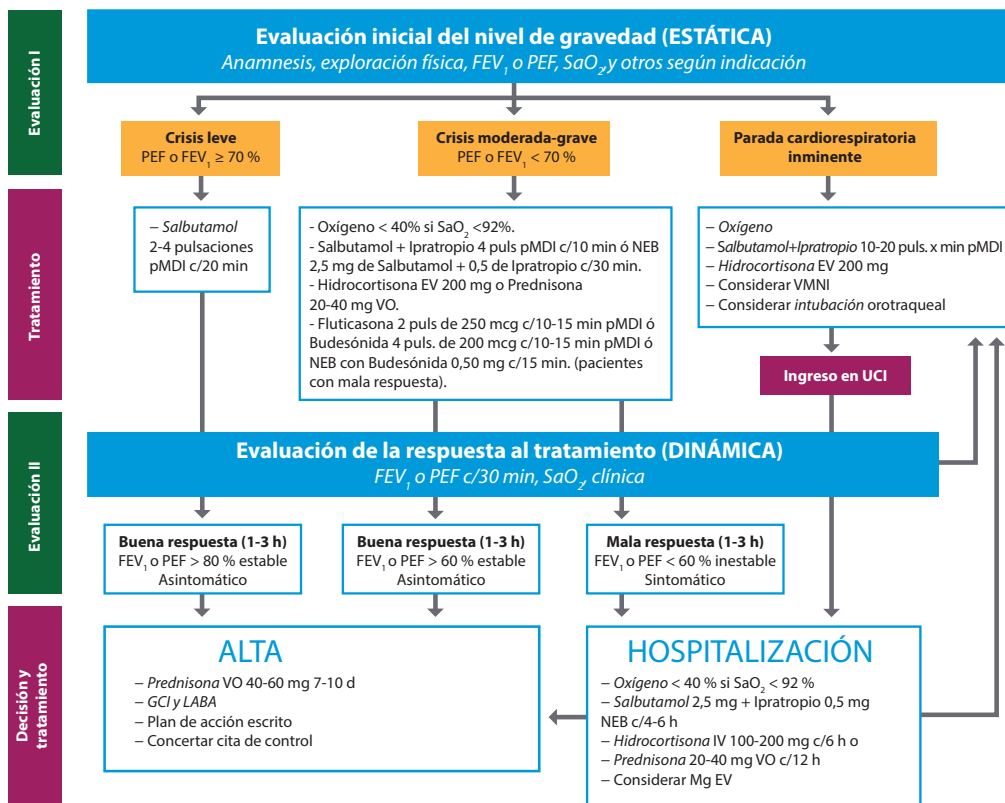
Evaluación I

Evaluación inicial del nivel de gravedad (ESTÁTICA)
Anamnesis, exploración física, $FEV_1$ o PEF, $SaO_2$ y otros según indicación

Crisis leve
PEF o $FEV_1 \geq 70$ %

Crisis moderada-grave
PEF o $FEV_1 < 70$ %

Parada cardiorespiratoria inminente

Tratamiento

– Salbutamol
2-4 pulsaciones pMDI c/20 min

- Oxígeno < 40% si $SaO_2$ <92%.
- Salbutamol + Ipratropio 4 puls pMDI c/10 min ó NEB 2,5 mg de Salbutamol + 0,5 de Ipratropio c/30 min.
- Hidrocortisona EV 200 mg o Prednisona 20-40 mg VO.
- Fluticasona 2 puls de 250 mcg c/10-15 min pMDI ó Budesónida 4 puls. de 200 mcg c/10-15 min pMDI ó NEB con Budesónida 0,50 mg c/15 min. (pacientes con mala respuesta).

– Oxígeno
– Salbutamol+Ipratropio 10-20 puls. x min pMDI
– Hidrocortisona EV 200 mg
– Considerar VMNI
– Considerar intubación orotraqueal

Ingreso en UCI

Evaluación II

Evaluación de la respuesta al tratamiento (DINÁMICA)
$FEV_1$ o PEF c/30 min, $SaO_2$, clínica

Buena respuesta (1-3 h)
$FEV_1$ o PEF > 80 % estable
Asintomático

Buena respuesta (1-3 h)
$FEV_1$ o PEF > 60 % estable
Asintomático

Mala respuesta (1-3 h)
$FEV_1$ o PEF < 60 % inestable
Sintomático

Decisión y tratamiento

ALTA
– Prednisona VO 40-60 mg 7-10 d
– GCI y LABA
– Plan de acción escrito
– Concertar cita de control

HOSPITALIZACIÓN
– Oxígeno < 40 % si $SaO_2$ < 92 %
– Salbutamol 2,5 mg + Ipratropio 0,5 mg NEB c/4-6 h
– Hidrocortisona IV 100-200 mg c/6 h o
– Prednisona 20-40 mg VO c/12 h
– Considerar Mg EV